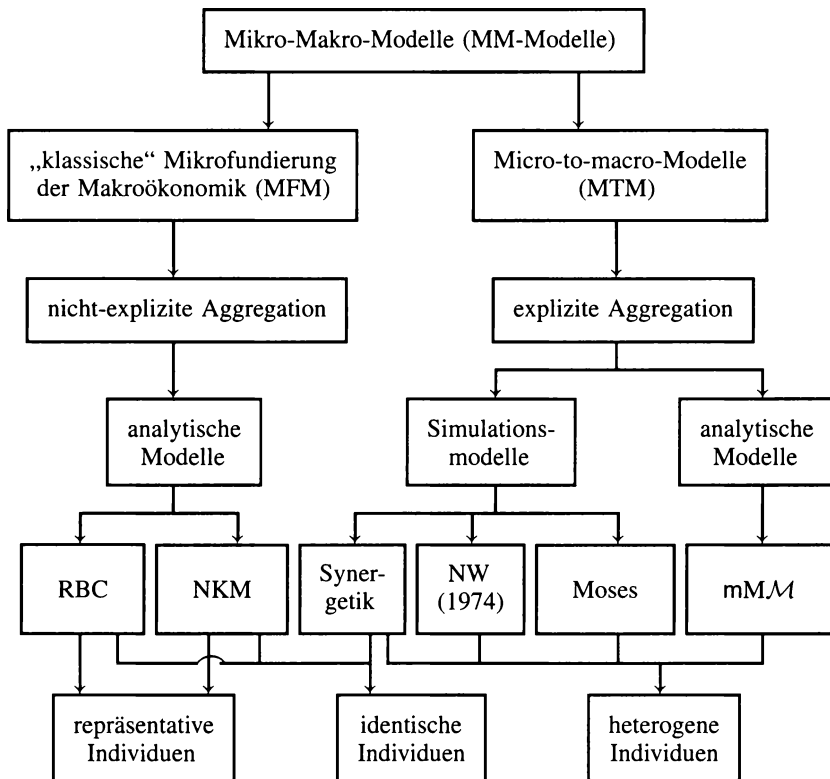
Mikro-Makro-Modelle (MM-Modelle)

„klassische“ Mikrofundierung der Makroökonomik (MFM)

Micro-to-macro-Modelle (MTM)

nicht-explizite Aggregation

explizite Aggregation

analytische Modelle

Simulationsmodelle

analytische Modelle

RBC

NKM

Synergetik

NW (1974)

Moses

mM$\mathcal{M}$

repräsentative Individuen

identische Individuen

heterogene Individuen